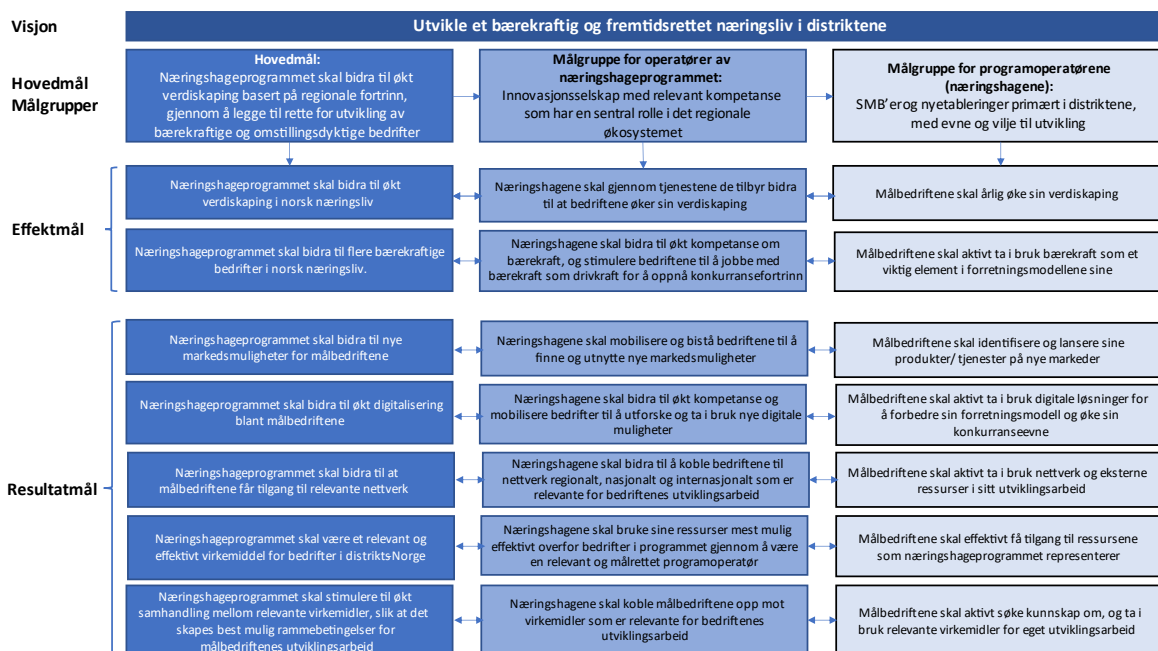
Visjon

Utvikle et bærekraftig og fremtidsrettet næringsliv i distriktene

Hovedmål Målgrupper

Hovedmål:
Næringshageprogrammet skal bidra til økt verdiskaping basert på regionale fortrinn, gjennom å legge til rette for utvikling av bærekraftige og omstillingsdyktige bedrifter

Målgruppe for operatører av næringshageprogrammet:
Innovasjonsselskap med relevant kompetanse som har en sentral rolle i det regionale økosystemet

Målgruppe for programoperatørene (næringshagene):
SMB'erog nyetableringer primært i distriktene, med evne og vilje til utvikling

Effektmål

Næringshageprogrammet skal bidra til økt verdiskaping i norsk næringsliv

Næringshagene skal gjennom tjenestene de tilbyr bidra til at bedriftene øker sin verdiskaping

Målbedriftene skal årlig øke sin verdiskaping

Næringshageprogrammet skal bidra til flere bærekraftige bedrifter i norsk næringsliv.

Næringshagene skal bidra til økt kompetanse om bærekraft, og stimulere bedriftene til å jobbe med bærekraft som drivkraft for å oppnå konkurransefortrinn

Målbedriftene skal aktivt ta i bruk bærekraft som et viktig element i forretningsmodellene sine

Resultatmål

Næringshageprogrammet skal bidra til nye markedsmuligheter for målbedriftene

Næringshagene skal mobilisere og bistå bedriftene til å finne og utnytte nye markedsmuligheter

Målbedriftene skal identifisere og lansere sine produkter/ tjenester på nye markeder

Næringshageprogrammet skal bidra til økt digitalisering blant målbedriftene

Næringshagene skal bidra til økt kompetanse og mobilisere bedrifter til å utforske og ta i bruk nye digitale muligheter

Målbedriftene skal aktivt ta i bruk digitale løsninger for å forbedre sin forretningsmodell og øke sin konkurranseevne

Næringshageprogrammet skal bidra til at målbedriftene får tilgang til relevante nettverk

Næringshagene skal bidra til å koble bedriftene til nettverk regionalt, nasjonalt og internasjonalt som er relevante for bedriftenes utviklingsarbeid

Målbedriftene skal aktivt ta i bruk nettverk og eksterne ressurser i sitt utviklingsarbeid

Næringshageprogrammet skal være et relevant og effektivt virkemiddel for bedrifter i distrikts-Norge

Næringshagene skal bruke sine ressurser mest mulig effektivt overfor bedrifter i programmet gjennom å være en relevant og målrettet programoperatør

Målbedriftene skal effektivt få tilgang til ressursene som næringshageprogrammet representerer

Næringshageprogrammet skal stimulere til økt samhandling mellom relevante virkemidler, slik at det skapes best mulig rammebetingelser for målbedriftenes utviklingsarbeid

Næringshagene skal koble målbedriftene opp mot virkemidler som er relevante for bedriftenes utviklingsarbeid

Målbedriftene skal aktivt søke kunnskap om, og ta i bruk relevante virkemidler for eget utviklingsarbeid